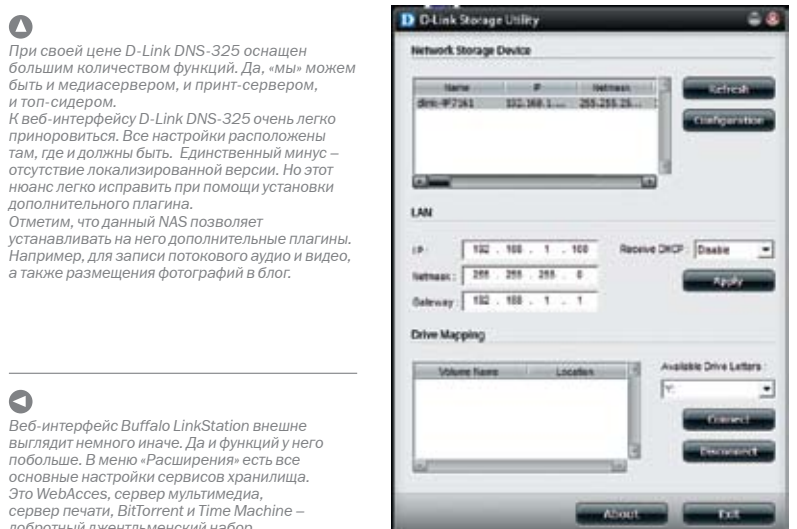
При своей цене D-Link DNS-325 оснащен большим количеством функций. Да, «мы» можем быть и медиасервером, и принт-сервером, и топ-сидером.
К веб-интерфейсу D-Link DNS-325 очень легко приноровиться. Все настройки расположены там, где и должны быть. Единственный минус – отсутствие локализированной версии. Но этот нюанс легко исправить при помощи установки дополнительного плагина.
Отметим, что данный NAS позволяет устанавливать на него дополнительные плагины. Например, для записи потокового аудио и видео, а также размещения фотографий в блог.

Веб-интерфейс Buffalo LinkStation внешне выглядит немного иначе. Да и функций у него побольше. В меню «Расширения» есть все основные настройки сервисов хранилища. Это WebAcces, сервер мультимедиа, сервер печати, BitTorrent и Time Machine – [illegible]

D-Link Storage Utility

Network Storage Device

| Name | IP | Netmask |
|---|---|---|
| dlink-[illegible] | 192.168.1.... | 255.255.25... |

Refresh
Configuration

LAN

IP : 192 . 168 . 1 . 100
Receive DHCP : Disable
Netmask : 255 . 255 . 255 . 0
Apply
Gateway : 192 . 168 . 1 . 1

Drive Mapping

| Volume Name | Location |
|---|---|

Available Drive Letters :
Y:
Connect
Disconnect

About
Exit